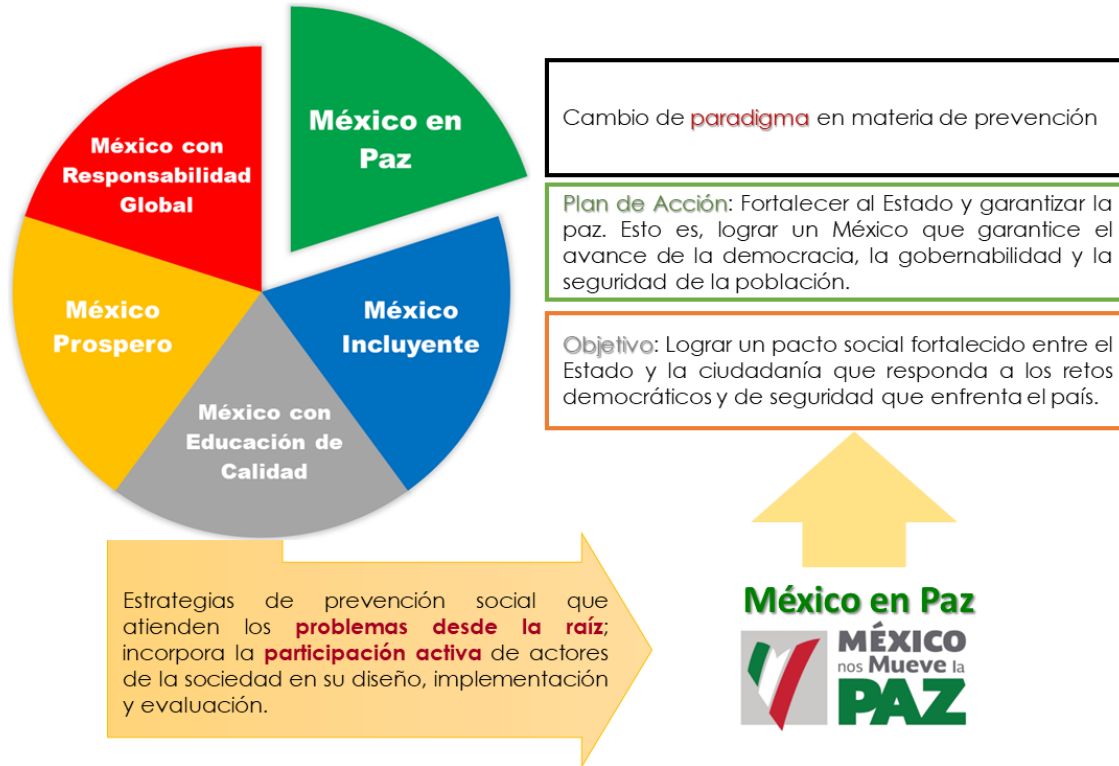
México con Responsabilidad Global

México en Paz

México Prospero

México Incluyente

México con Educación de Calidad

Cambio de paradigma en materia de prevención

Plan de Acción: Fortalecer al Estado y garantizar la paz. Esto es, lograr un México que garantice el avance de la democracia, la gobernabilidad y la seguridad de la población.

Objetivo: Lograr un pacto social fortalecido entre el Estado y la ciudadanía que responda a los retos democráticos y de seguridad que enfrenta el país.

Estrategias de prevención social que atienden los problemas desde la raíz; incorpora la participación activa de actores de la sociedad en su diseño, implementación y evaluación.

México en Paz

MÉXICO nos Mueve la PAZ